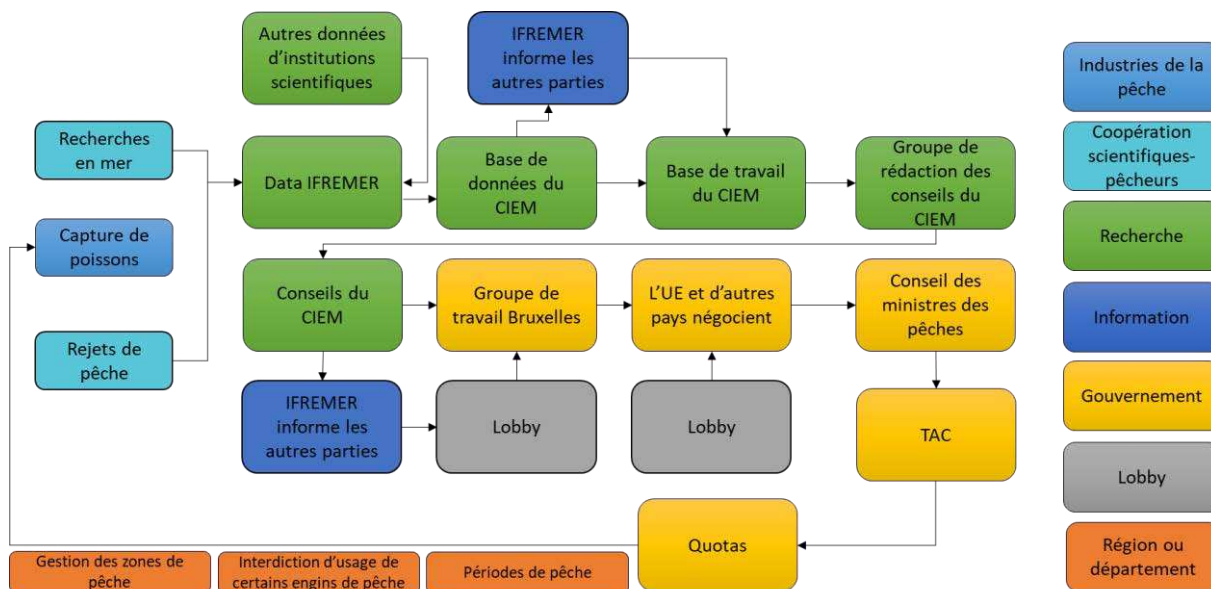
Autres données d'institutions scientifiques

IFREMER informe les autres parties

Industries de la pêche

Recherches en mer

Data IFREMER

Base de données du CIEM

Base de travail du CIEM

Groupe de rédaction des conseils du CIEM

Coopération scientifiques-pêcheurs

Capture de poissons

Recherche

Conseils du CIEM

Groupe de travail Bruxelles

L'UE et d'autres pays négocient

Conseil des ministres des pêches

Rejets de pêche

Information

IFREMER informe les autres parties

Lobby

Lobby

TAC

Gouvernement

Lobby

Quotas

Région ou département

Gestion des zones de pêche

Interdiction d'usage de certains engins de pêche

Périodes de pêche